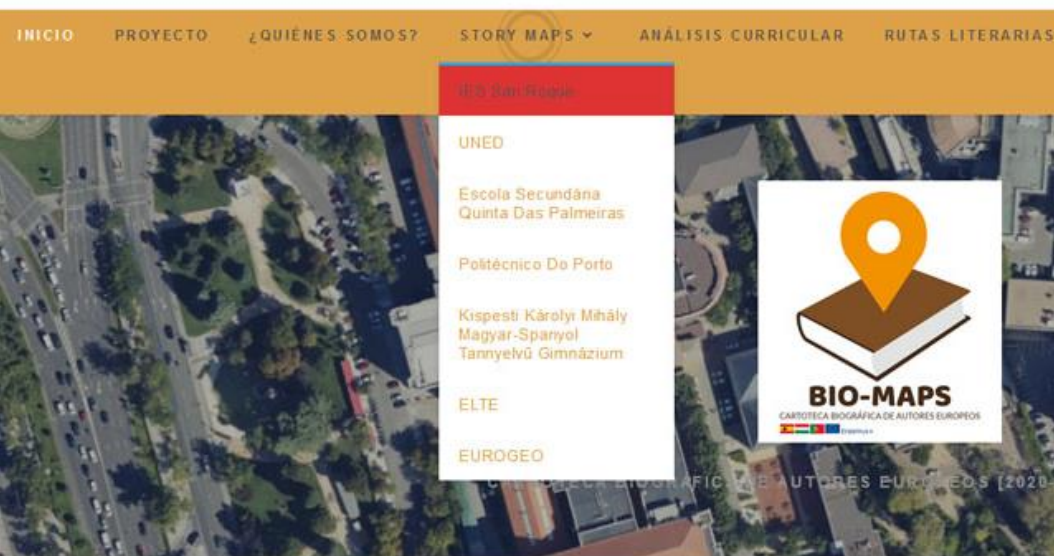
INICIO PROYECTO ¿QUIÉNES SOMOS? STORY MAPS ANÁLISIS CURRICULAR RUTAS LITERARIAS

IES San Roque

UNED

Escola Secundária Quinta Das Palmeiras

Politécnico Do Porto

Kispesti Károlyi Mihály Magyar-Spanyol Tannyelvű Gimnázium

ELTE

EUROGEO

BIO-MAPS
CARTOTECA BIOGRÁFICA DE AUTORES EUROPEOS
Erasmus+

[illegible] BIOGRÁFICA DE AUTORES EUROPEOS [2020-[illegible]